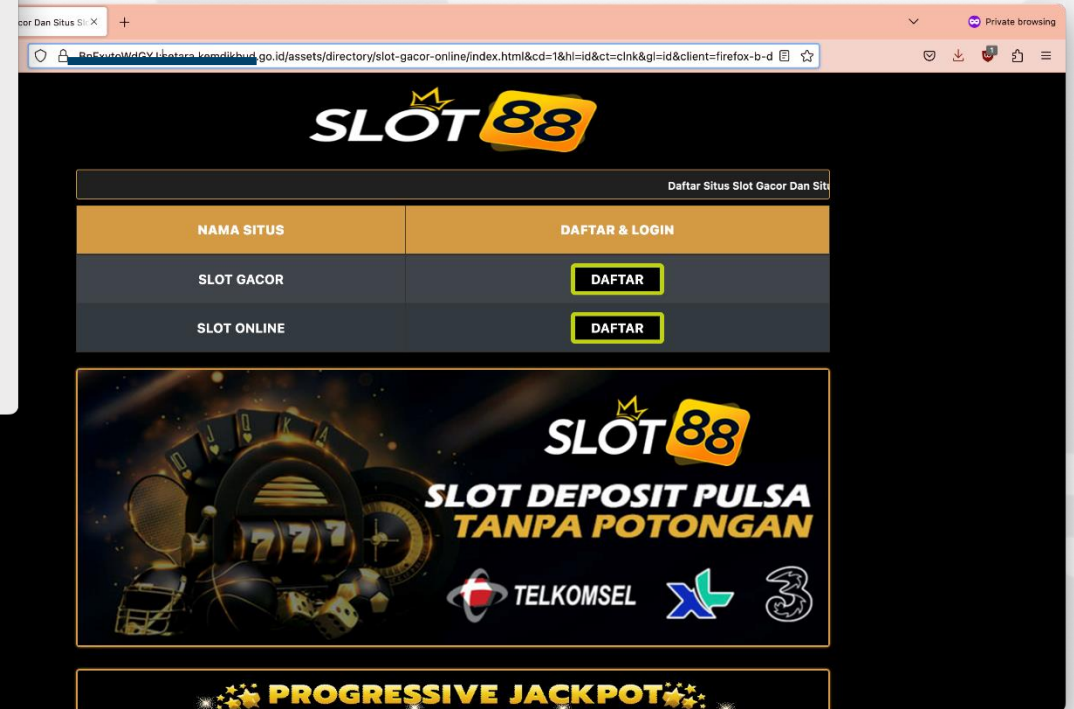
cor Dan Situs Sl ×

Private browsing

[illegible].go.id/assets/directory/slot-gacor-online/index.html&cd=1&hl=id&ct=clnk&gl=id&client=firefox-b-d

SLOT 88

Daftar Situs Slot Gacor Dan Sit

| NAMA SITUS | DAFTAR & LOGIN |
|---|---|
| SLOT GACOR | DAFTAR |
| SLOT ONLINE | DAFTAR |

SLOT 88

SLOT DEPOSIT PULSA
TANPA POTONGAN

TELKOMSEL

XL

3

PROGRESSIVE JACKPOT